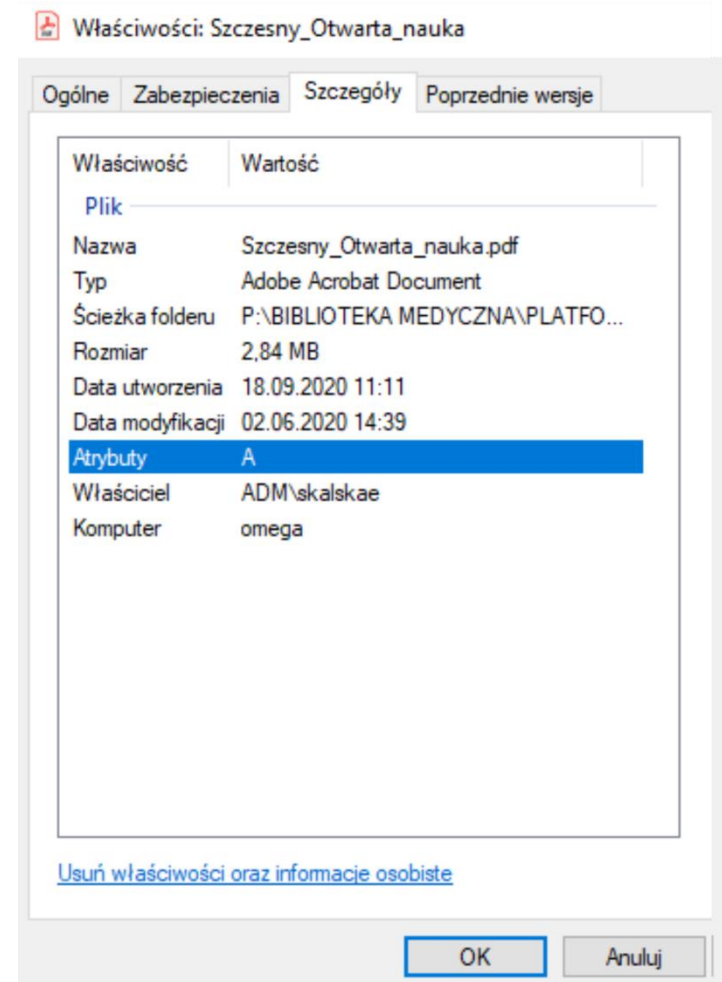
Właściwości: Szczesny_Otwarta_nauka

Ogólne | Zabezpieczenia | Szczegóły | Poprzednie wersje

| Właściwość | Wartość |
|---|---|
| Plik | |
| Nazwa | Szczesny_Otwarta_nauka.pdf |
| Typ | Adobe Acrobat Document |
| Ścieżka folderu | P:\BIBLIOTEKA MEDYCZNA\PLATFO... |
| Rozmiar | 2,84 MB |
| Data utworzenia | 18.09.2020 11:11 |
| Data modyfikacji | 02.06.2020 14:39 |
| Atrybuty | A |
| Właściciel | ADM\skalskae |
| Komputer | omega |

Usuń właściwości oraz informacje osobiste

OK | Anuluj